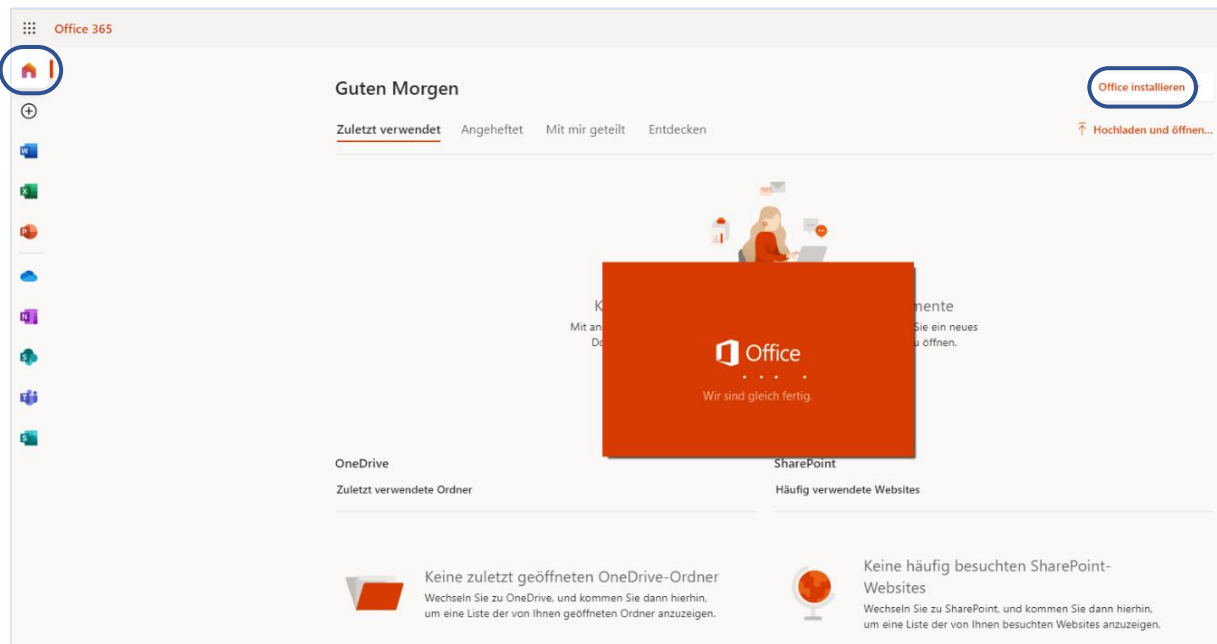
Office 365

Guten Morgen

Office installieren

Zuletzt verwendet Angeheftet Mit mir geteilt Entdecken

Hochladen und öffnen...

K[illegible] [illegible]mente

Mit an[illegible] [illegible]Sie ein neues

Do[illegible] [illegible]u öffnen.

Office

Wir sind gleich fertig.

OneDrive

Zuletzt verwendete Ordner

SharePoint

Häufig verwendete Websites

Keine zuletzt geöffneten OneDrive-Ordner

Wechseln Sie zu OneDrive, und kommen Sie dann hierhin, um eine Liste der von Ihnen geöffneten Ordner anzuzeigen.

Keine häufig besuchten SharePoint-Websites

Wechseln Sie zu SharePoint, und kommen Sie dann hierhin, um eine Liste der von Ihnen besuchten Websites anzuzeigen.